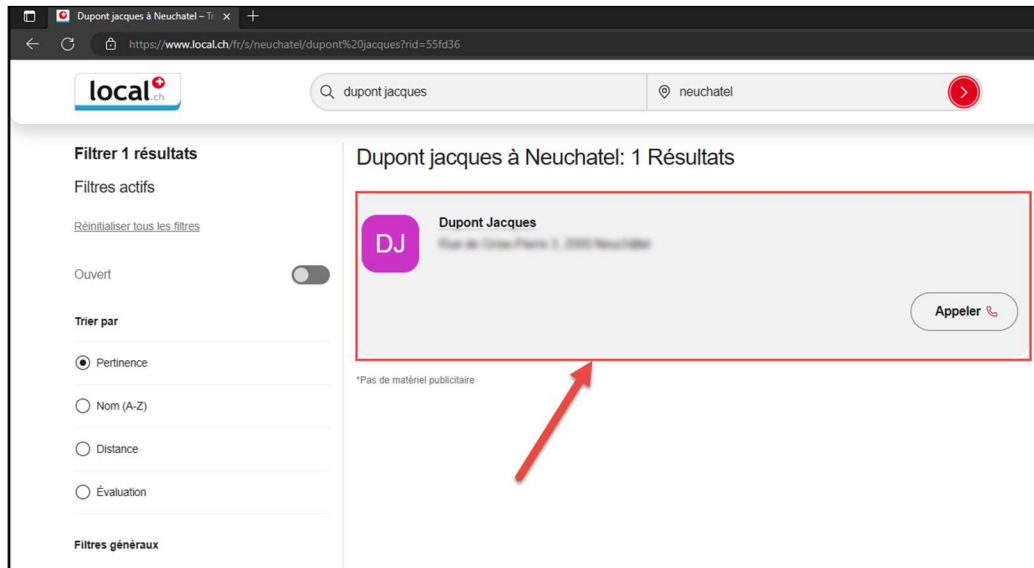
Dupont jacques à Neuchatel – Tr ×

https://www.local.ch/fr/s/neuchatel/dupont%20jacques?rid=55fd36

local.ch

dupont jacques

neuchatel

Filtrer 1 résultats

Filtres actifs

Réinitialiser tous les filtres

Ouvert

Trier par

Pertinence

Nom (A-Z)

Distance

Évaluation

Filtres généraux

Dupont jacques à Neuchatel: 1 Résultats

DJ

Dupont Jacques

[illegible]

Appeler

*Pas de matériel publicitaire